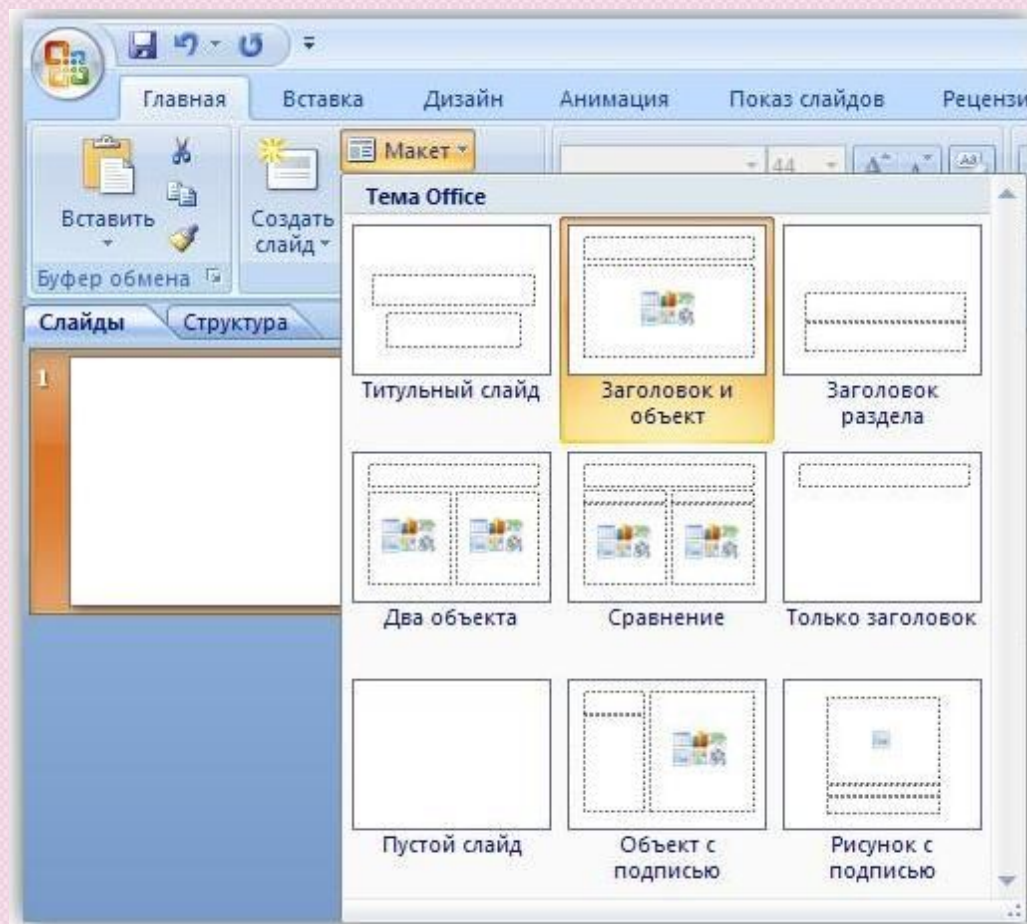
Главная Вставка Дизайн Анимация Показ слайдов Рецензи

Вставить

Создать слайд

Макет

44

Буфер обмена

Слайды Структура

1

Тема Office

Титульный слайд

Заголовок и объект

Заголовок раздела

Два объекта

Сравнение

Только заголовок

Пустой слайд

Объект с подписью

Рисунок с подписью